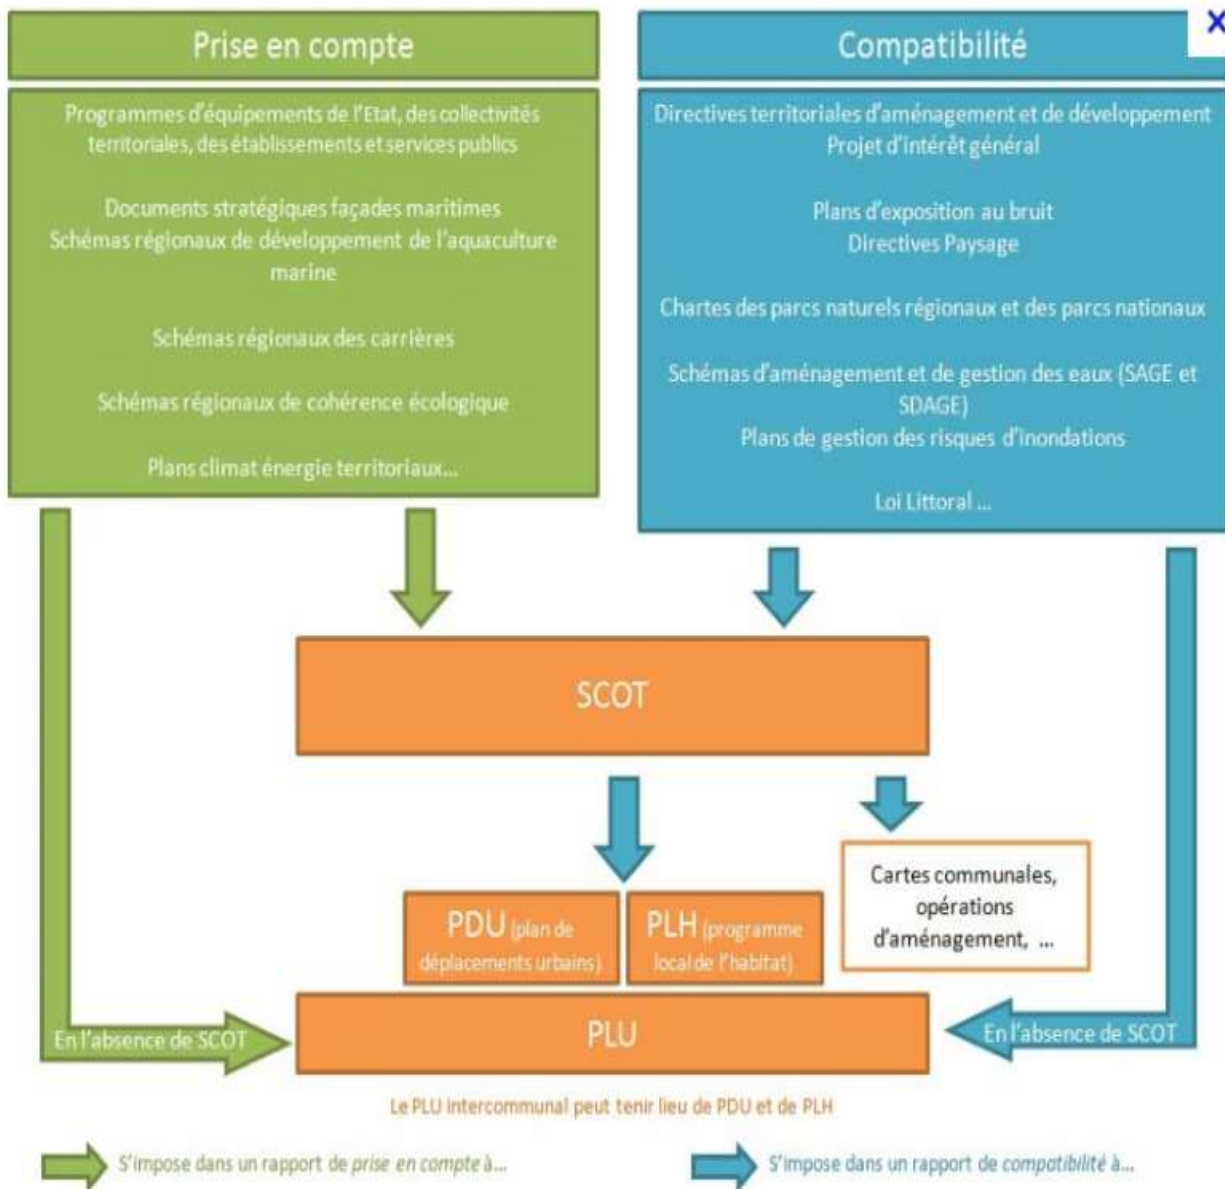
Prise en compte

Programmes d'équipements de l'Etat, des collectivités territoriales, des établissements et services publics

Documents stratégiques façades maritimes
Schémas régionaux de développement de l'aquaculture marine

Schémas régionaux des carrières

Schémas régionaux de cohérence écologique

Plans climat énergie territoriaux...

Compatibilité

Directives territoriales d'aménagement et de développement
Projet d'intérêt général

Plans d'exposition au bruit
Directives Paysage

Chartes des parcs naturels régionaux et des parcs nationaux

Schémas d'aménagement et de gestion des eaux (SAGE et SDAGE)
Plans de gestion des risques d'inondations

Loi Littoral ...

SCOT

Cartes communales, opérations d'aménagement, ...

PDU (plan de déplacements urbains)

PLH (programme local de l'habitat)

En l'absence de SCOT

PLU

En l'absence de SCOT

Le PLU intercommunal peut tenir lieu de PDU et de PLH

S'impose dans un rapport de *prise en compte* à...

S'impose dans un rapport de *compatibilité* à...